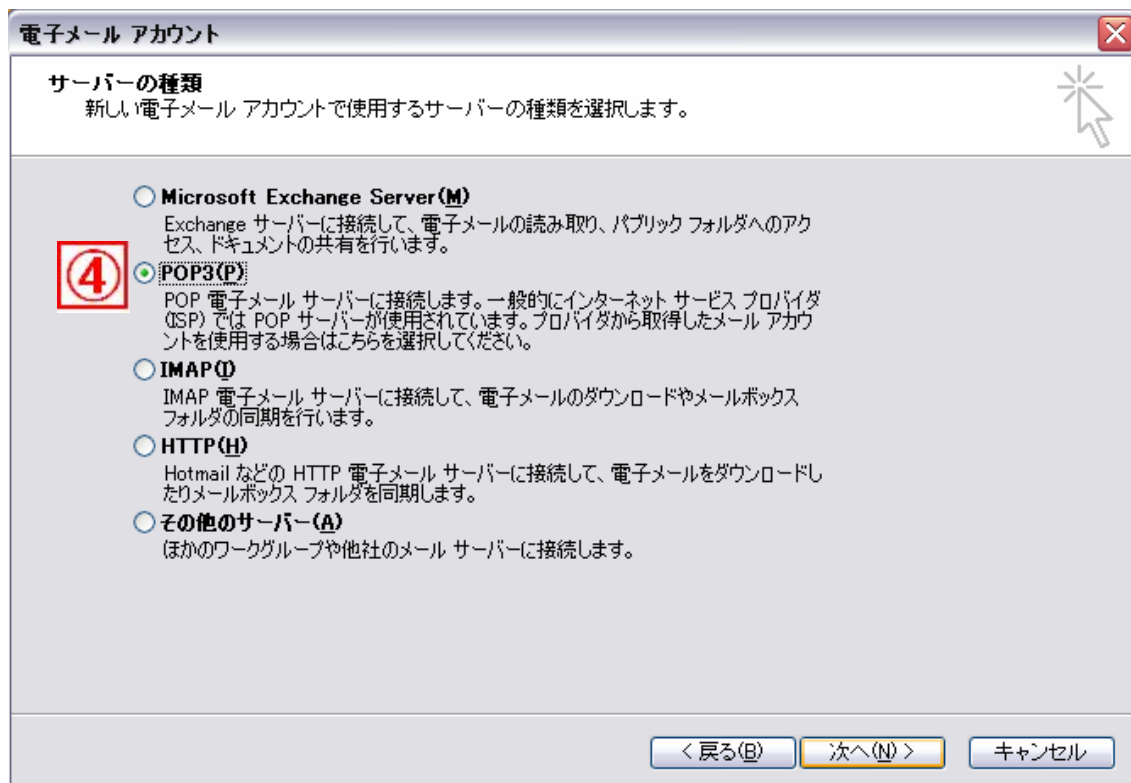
電子メール アカウント

サーバーの種類
新しい電子メール アカウントで使用するサーバーの種類を選択します。

Microsoft Exchange Server(M)
Exchange サーバーに接続して、電子メールの読み取り、パブリック フォルダへのアクセス、ドキュメントの共有を行います。

④

POP3(P)
POP 電子メール サーバーに接続します。一般的にインターネット サービス プロバイダ (ISP) では POP サーバーが使用されています。プロバイダから取得したメール アカウントを使用する場合はこちらを選択してください。

IMAP(I)
IMAP 電子メール サーバーに接続して、電子メールのダウンロードやメールボックス フォルダの同期を行います。

HTTP(H)
Hotmail などの HTTP 電子メール サーバーに接続して、電子メールをダウンロードしたりメールボックス フォルダを同期します。

その他のサーバー(A)
ほかのワークグループや他社のメール サーバーに接続します。

< 戻る(B)  次へ(N) >  キャンセル